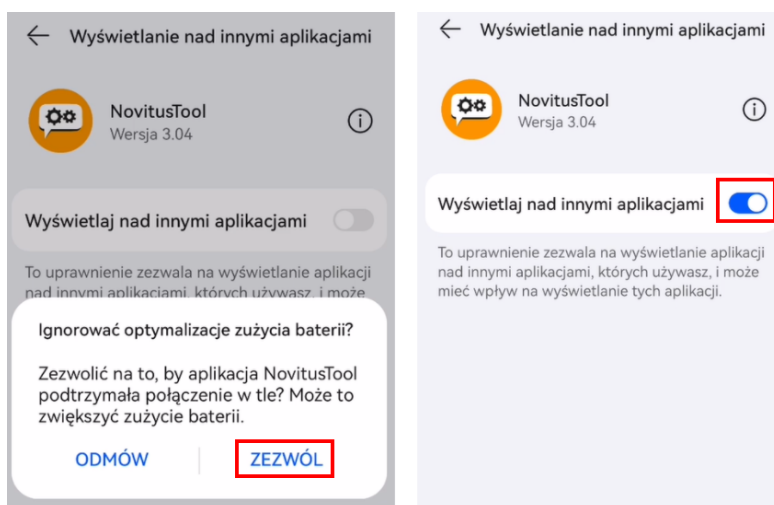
Wyświetlanie nad innymi aplikacjami

NovitusTool
Wersja 3.04

Wyświetlaj nad innymi aplikacjami

To uprawnienie zezwala na wyświetlanie aplikacji nad innymi aplikacjami, których używasz, i może

Ignorować optymalizacje zużycia baterii?

Zezwolić na to, by aplikacja NovitusTool podtrzymała połączenie w tle? Może to zwiększyć zużycie baterii.

ODMÓW

ZEZWÓL

Wyświetlanie nad innymi aplikacjami

NovitusTool
Wersja 3.04

Wyświetlaj nad innymi aplikacjami

To uprawnienie zezwala na wyświetlanie aplikacji nad innymi aplikacjami, których używasz, i może mieć wpływ na wyświetlanie tych aplikacji.